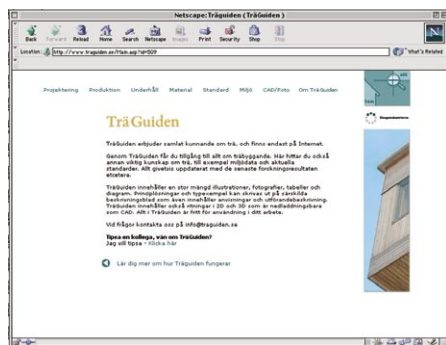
Netscape: TräGuiden ( TräGuiden )

Back Forward Reload Home Search Netscape Images Print Security Shop Stop

Location: http://www.traguiden.se/Main.asp?id=509

What's Related

Projektering Produktion Underhåll Material Standard Miljö CAD/Foto Om TräGuiden

TräGuiden

TräGuiden erbjuder samlat kunnande om trä, och finns endast på Internet.

Genom TräGuiden får du tillgång till allt om träbyggande. Här hittar du också annan viktig kunskap om trä, till exempel miljödata och aktuella standarder. Allt givetvis uppdaterat med de senaste forskningsresultaten etcetera.

TräGuiden innehåller en stor mängd illustrationer, fotografier, tabeller och diagram. Principlösningar och typexempel kan skrivas ut på särskilda beskrivningsblad som även innehåller anvisningar och utförandebeskrivning. TräGuiden innehåller också ritningar i 2D och 3D som är nedladdningsbara som CAD. Allt i TräGuiden är fritt för användning i ditt arbete.

Vid frågor kontakta oss på info@traguiden.se

Tipsa en kollega, vän om TräGuiden?
Jag vill tipsa - Klicka här

Lär dig mer om hur TräGuiden fungerar